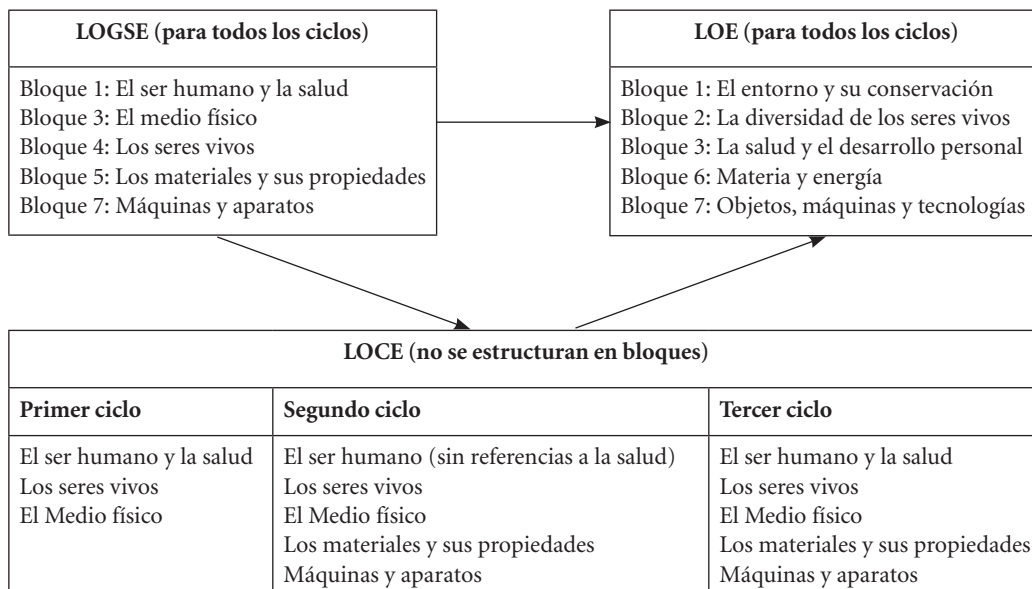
LOGSE (para todos los ciclos)

Bloque 1: El ser humano y la salud
Bloque 3: El medio físico
Bloque 4: Los seres vivos
Bloque 5: Los materiales y sus propiedades
Bloque 7: Máquinas y aparatos

LOE (para todos los ciclos)

Bloque 1: El entorno y su conservación
Bloque 2: La diversidad de los seres vivos
Bloque 3: La salud y el desarrollo personal
Bloque 6: Materia y energía
Bloque 7: Objetos, máquinas y tecnologías

LOCE (no se estructuran en bloques)

| Primer ciclo | Segundo ciclo | Tercer ciclo |
|---|---|---|
| El ser humano y la salud<br>Los seres vivos<br>El Medio físico | El ser humano (sin referencias a la salud)<br>Los seres vivos<br>El Medio físico<br>Los materiales y sus propiedades<br>Máquinas y aparatos | El ser humano y la salud<br>Los seres vivos<br>El Medio físico<br>Los materiales y sus propiedades<br>Máquinas y aparatos |